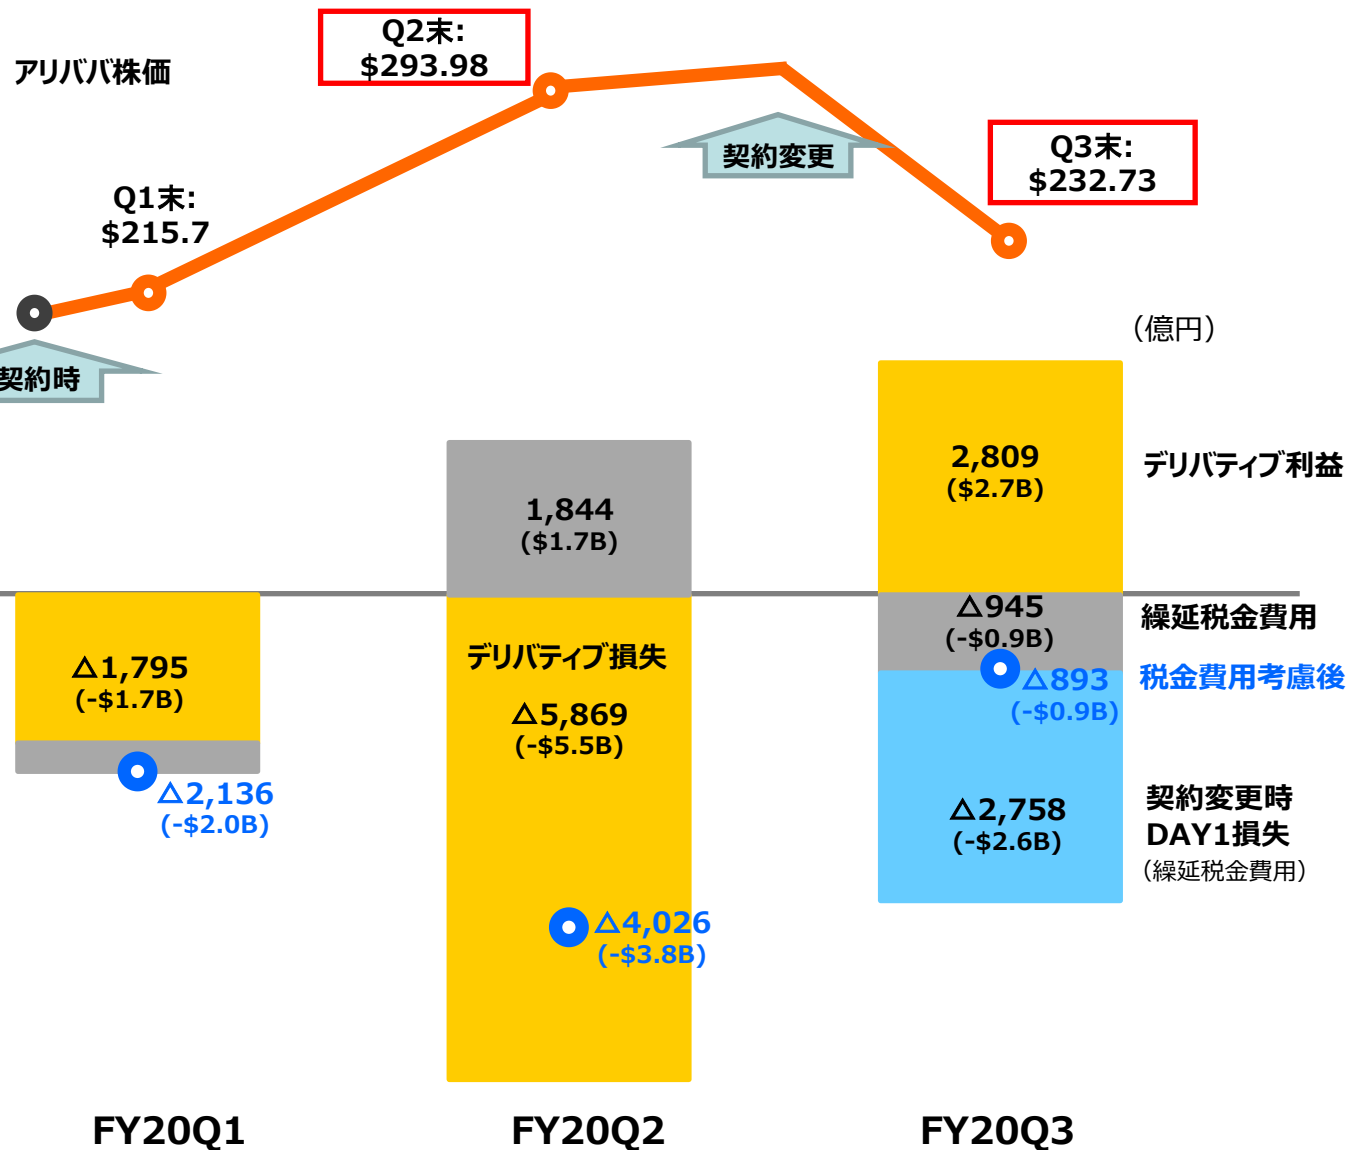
アリババ株価

Q2末:
$293.98

契約変更

Q3末:
$232.73

Q1末:
$215.7

契約時

(億円)

1,844
($1.7B)

2,809
($2.7B)

デリバティブ利益

△1,795
(-$1.7B)

デリバティブ損失

△5,869
(-$5.5B)

△945
(-$0.9B)

繰延税金費用

△893
(-$0.9B)

税金費用考慮後

△2,136
(-$2.0B)

△2,758
(-$2.6B)

契約変更時
DAY1損失
(繰延税金費用)

△4,026
(-$3.8B)

FY20Q1

FY20Q2

FY20Q3